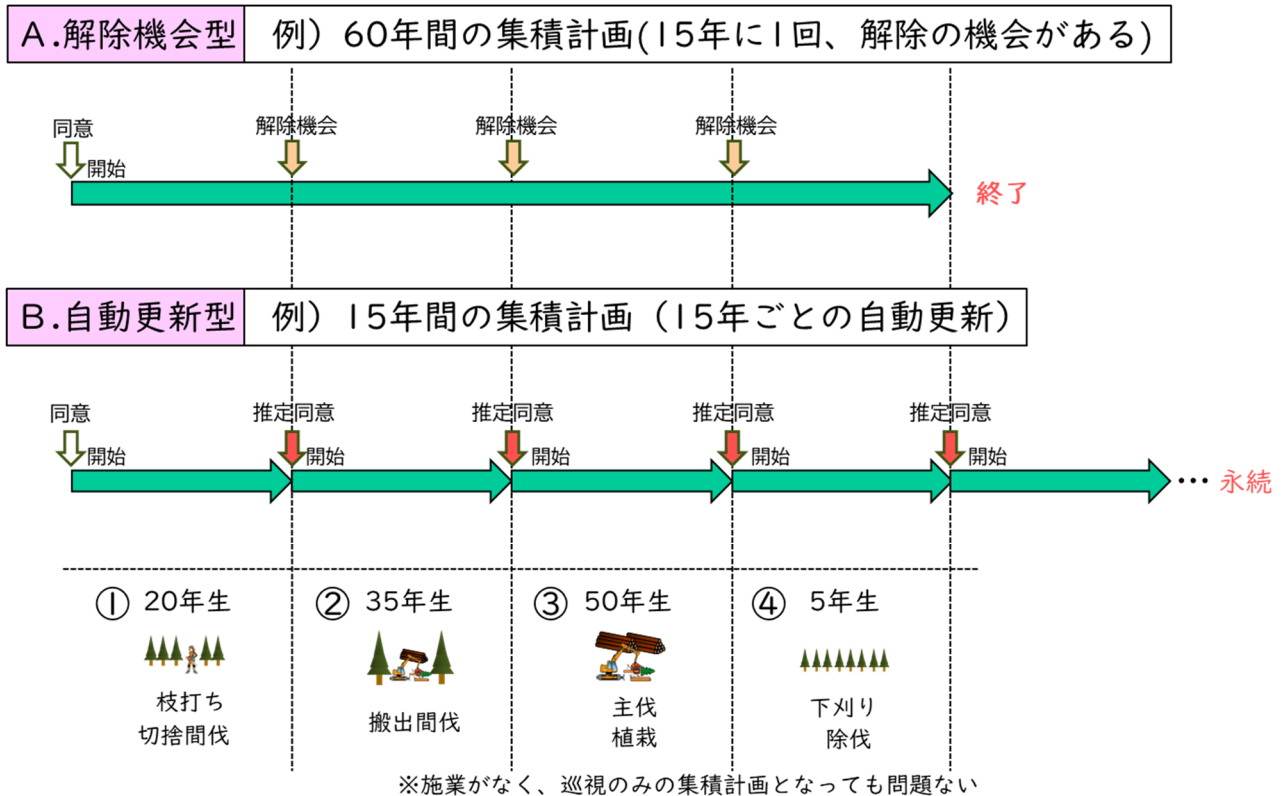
A.解除機会型　例）60年間の集積計画(15年に1回、解除の機会がある)

同意
開始
解除機会
解除機会
解除機会
終了

B.自動更新型　例）15年間の集積計画（15年ごとの自動更新）

同意
開始
推定同意
開始
推定同意
開始
推定同意
開始
推定同意
開始
… 永続

① 20年生
枝打ち
切捨間伐

② 35年生
搬出間伐

③ 50年生
主伐
植栽

④ 5年生
下刈り
除伐

※施業がなく、巡視のみの集積計画となっても問題ない